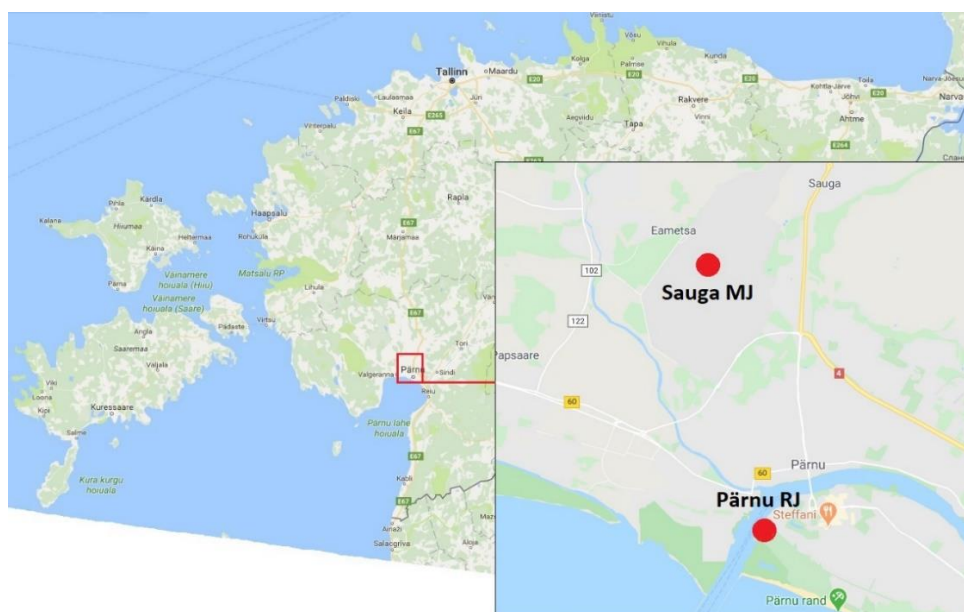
Tallinn
Maardu
Kolga
Palmse
Kunda
Võsu
Vihula
Viinistu
Paldiski
Laulasmaa
Jüri
Rakvere
Toila
Narva-Jõesuu
Narva
Kohtla-Järve
Jõhvi
Ahtme
Keila
Aegviidu
Tapa
Vinni
Vintserpalu
E20
E265
E264
Сланцы
Kärdla
Pihla
Hiiumaa
Kalana
Heltermaa
Käina
Haapsalu
Rohuküla
Rapla
Märjamaa
E67
Väinamere hoiuala (Hiiu)
Väinamere hoiuala (Saare)
Matsalu RP
Lihula
Palna
Angla
Saaremaa
Valjala
Pädaste
Virtsu
Tori
Vändra
Viki
Loona
Kipi
Kuressaare
Salme
Valgeranna
Pärnu
Sindi
Reiu
Pärnu lahe hoiuala
Kura kurgu hoiuala
Kabli
Ainaži
Salacgrīva
Aloja
Mazsalaca
Sauga
Eametsa
102
122
Sauga MJ
Papsaare
4
60
60
Pärnu
Pärnu RJ
Steffani
Pärnu rand